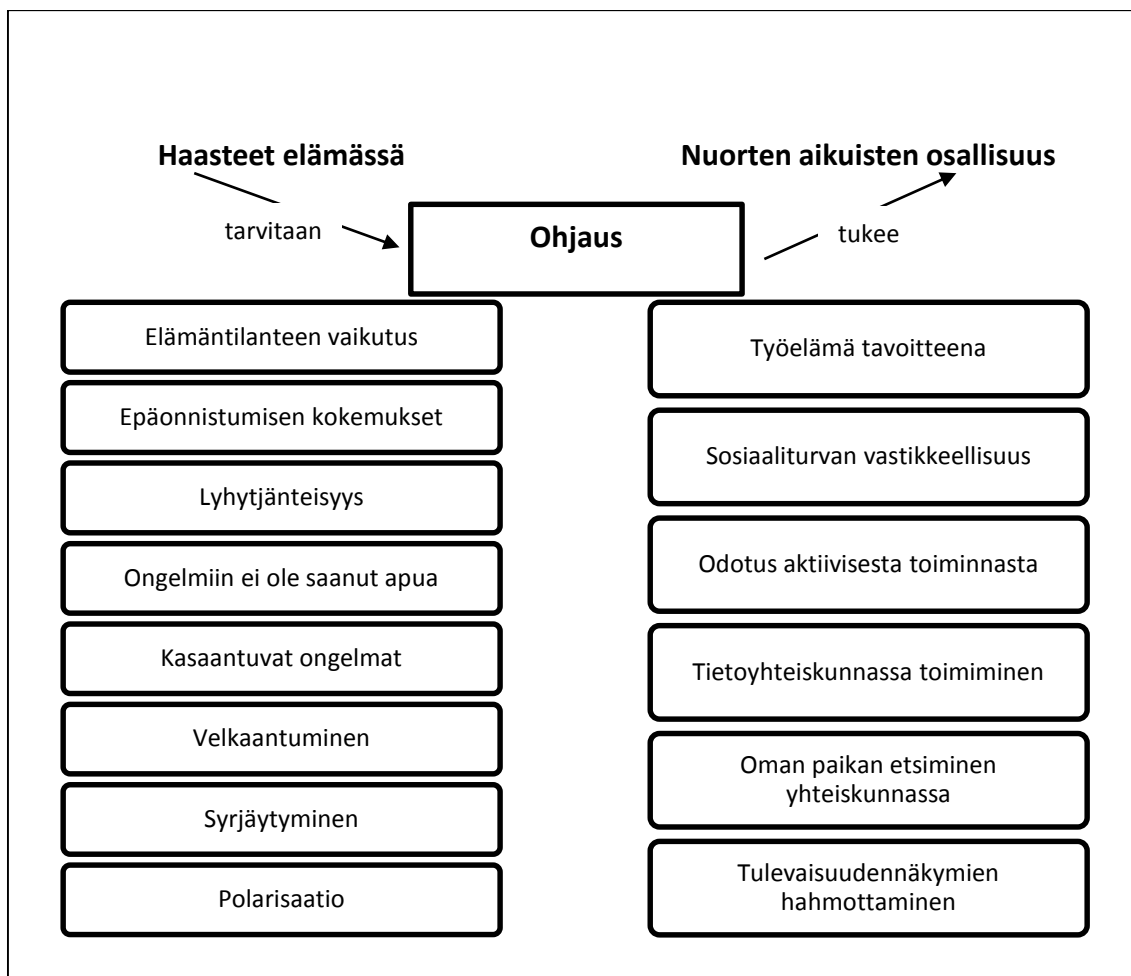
Haasteet elämässä

Nuorten aikuisten osallisuus

tarvitaan

Ohjaus

tukee

Elämäntilanteen vaikutus

Epäonnistumisen kokemukset

Lyhytjänteisyys

Ongelmiin ei ole saanut apua

Kasaantuvat ongelmat

Velkaantuminen

Syrjäytyminen

Polarisaatio

Työelämä tavoitteena

Sosiaaliturvan vastikkeellisuus

Odotus aktiivisesta toiminnasta

Tietoyhteiskunnassa toimiminen

Oman paikan etsiminen yhteiskunnassa

Tulevaisuudennäkymien hahmottaminen